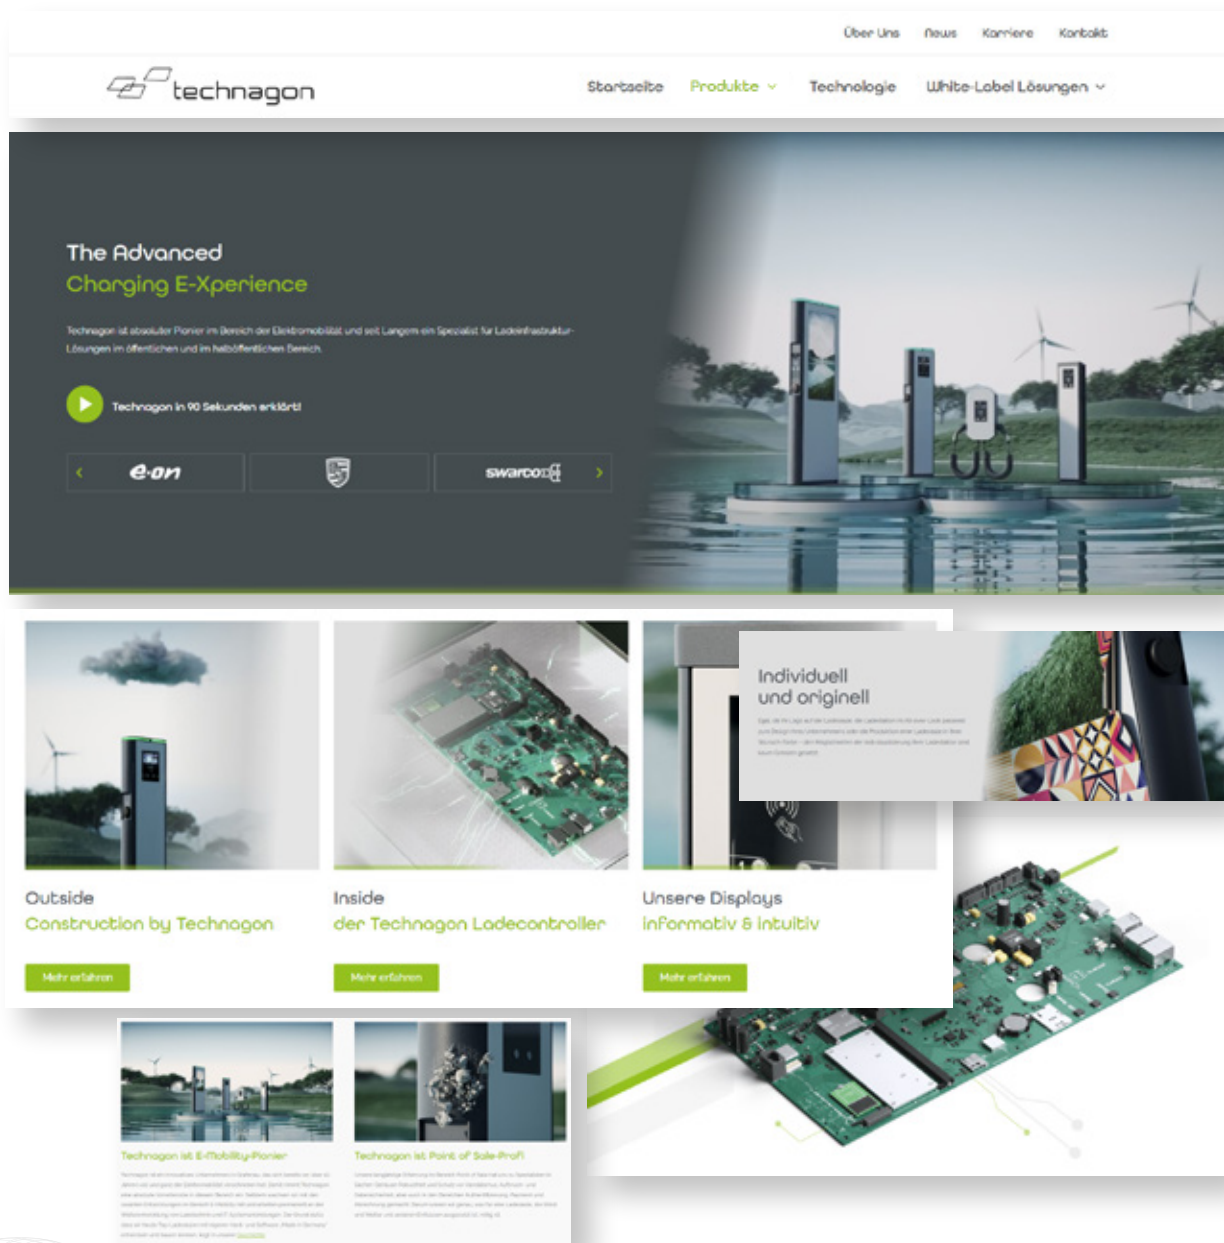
Über Uns News Karriere Kontakt

technagon

Startseite Produkte Technologie White-Label Lösungen

The Advanced
Charging E-Xperience

Technagon ist absoluter Pionier im Bereich der Elektromobilität und seit Langem ein Spezialist für Ladeinfrastruktur-Lösungen im öffentlichen und im halböffentlichen Bereich.

Technagon in 90 Sekunden erklärt!

e.on

swarco

Individuell
und originell

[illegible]

Outside
Construction by Technagon

Mehr erfahren

Inside
der Technagon Ladecontroller

Mehr erfahren

Unsere Displays
informativ & intuitiv

Mehr erfahren

Technagon ist E-Mobility-Pionier

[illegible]

Technagon ist Point of Sale-Profi

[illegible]